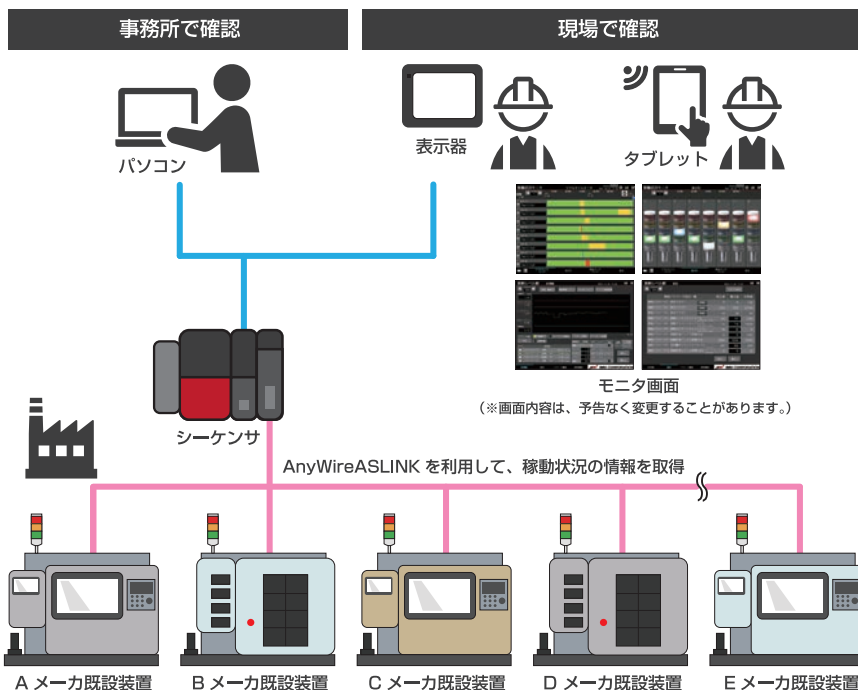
事務所で確認

現場で確認

パソコン

表示器

タブレット

モニタ画面

（※画面内容は、予告なく変更することがあります。）

シーケンサ

AnyWireASLINK を利用して、稼動状況の情報を取得

A メーカ既設装置

B メーカ既設装置

C メーカ既設装置

D メーカ既設装置

E メーカ既設装置